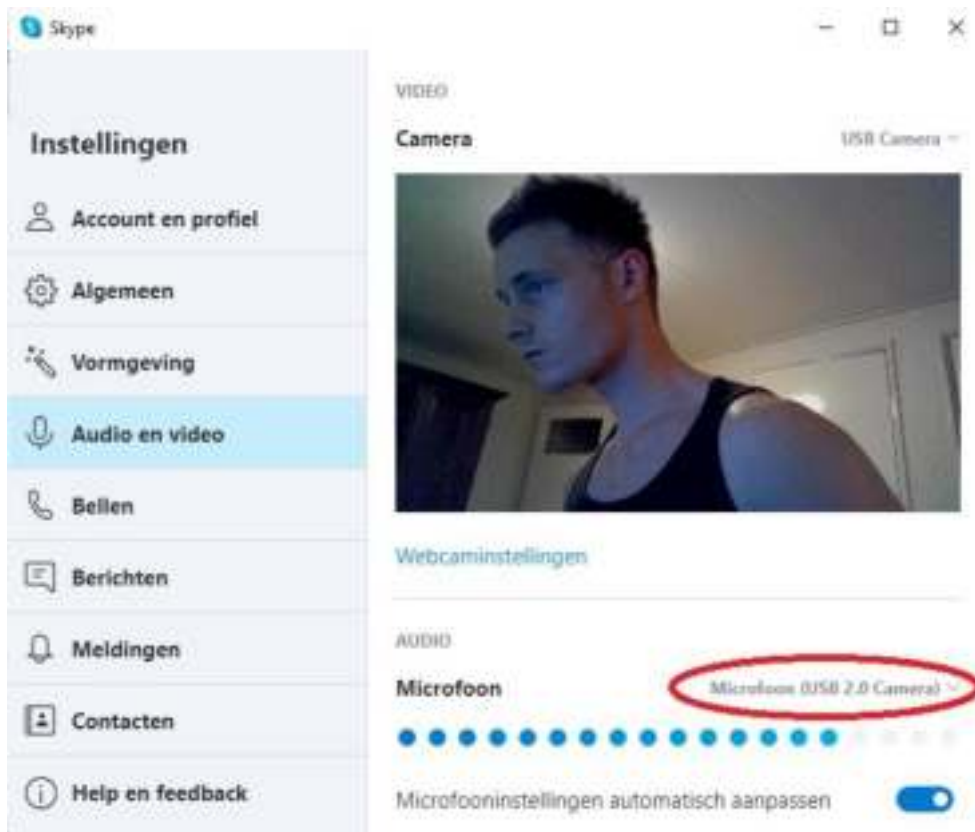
Skype

Instellingen

Account en profiel

Algemeen

Vormgeving

Audio en video

Bellen

Berichten

Meldingen

Contacten

Help en feedback

VIDEO

Camera

USB Camera

Webcaminstellingen

AUDIO

Microfoon

Microfoon (USB 2.0 Camera)

Microfooninstellingen automatisch aanpassen